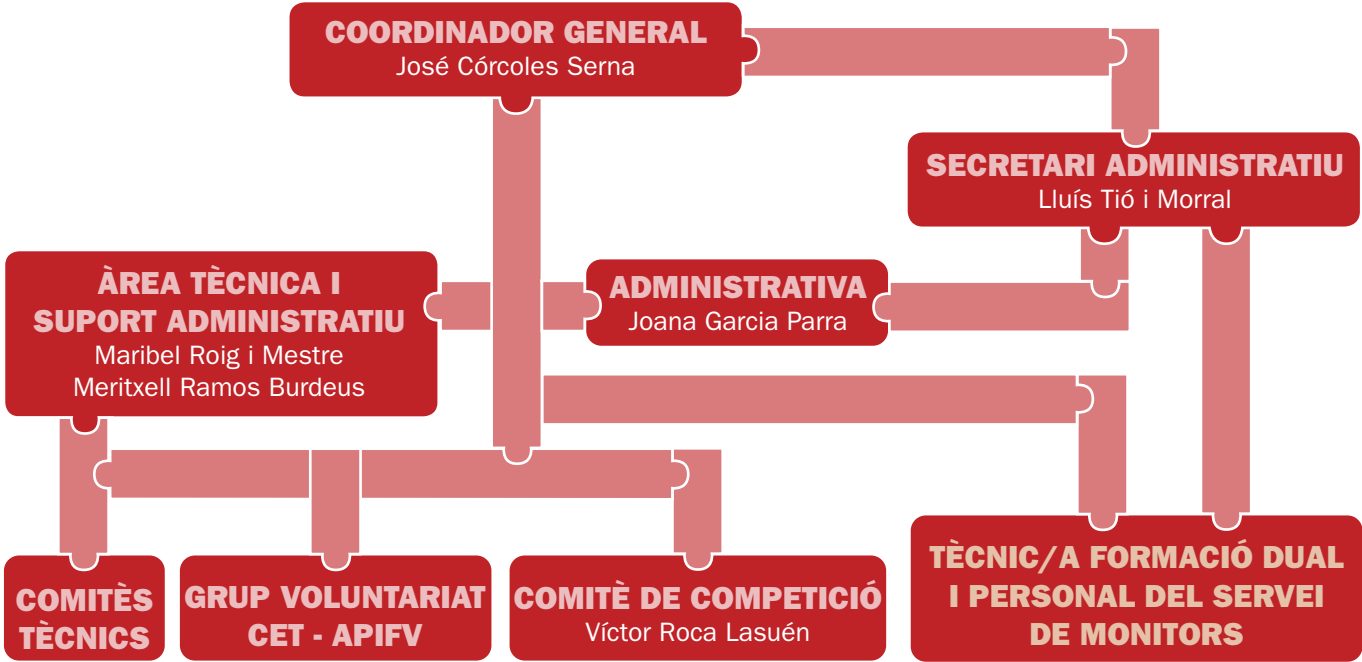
COORDINADOR GENERAL
José Córcoles Serna

SECRETARI ADMINISTRATIU
Lluís Tió i Morral

ÀREA TÈCNICA I SUPORT ADMINISTRATIU
Maribel Roig i Mestre
Meritxell Ramos Burdeus

ADMINISTRATIVA
Joana Garcia Parra

COMITÈS TÈCNICS

GRUP VOLUNTARIAT CET - APIFV

COMITÈ DE COMPETICIÓ
Víctor Roca Lasuén

TÈCNIC/A FORMACIÓ DUAL I PERSONAL DEL SERVEI DE MONITORS